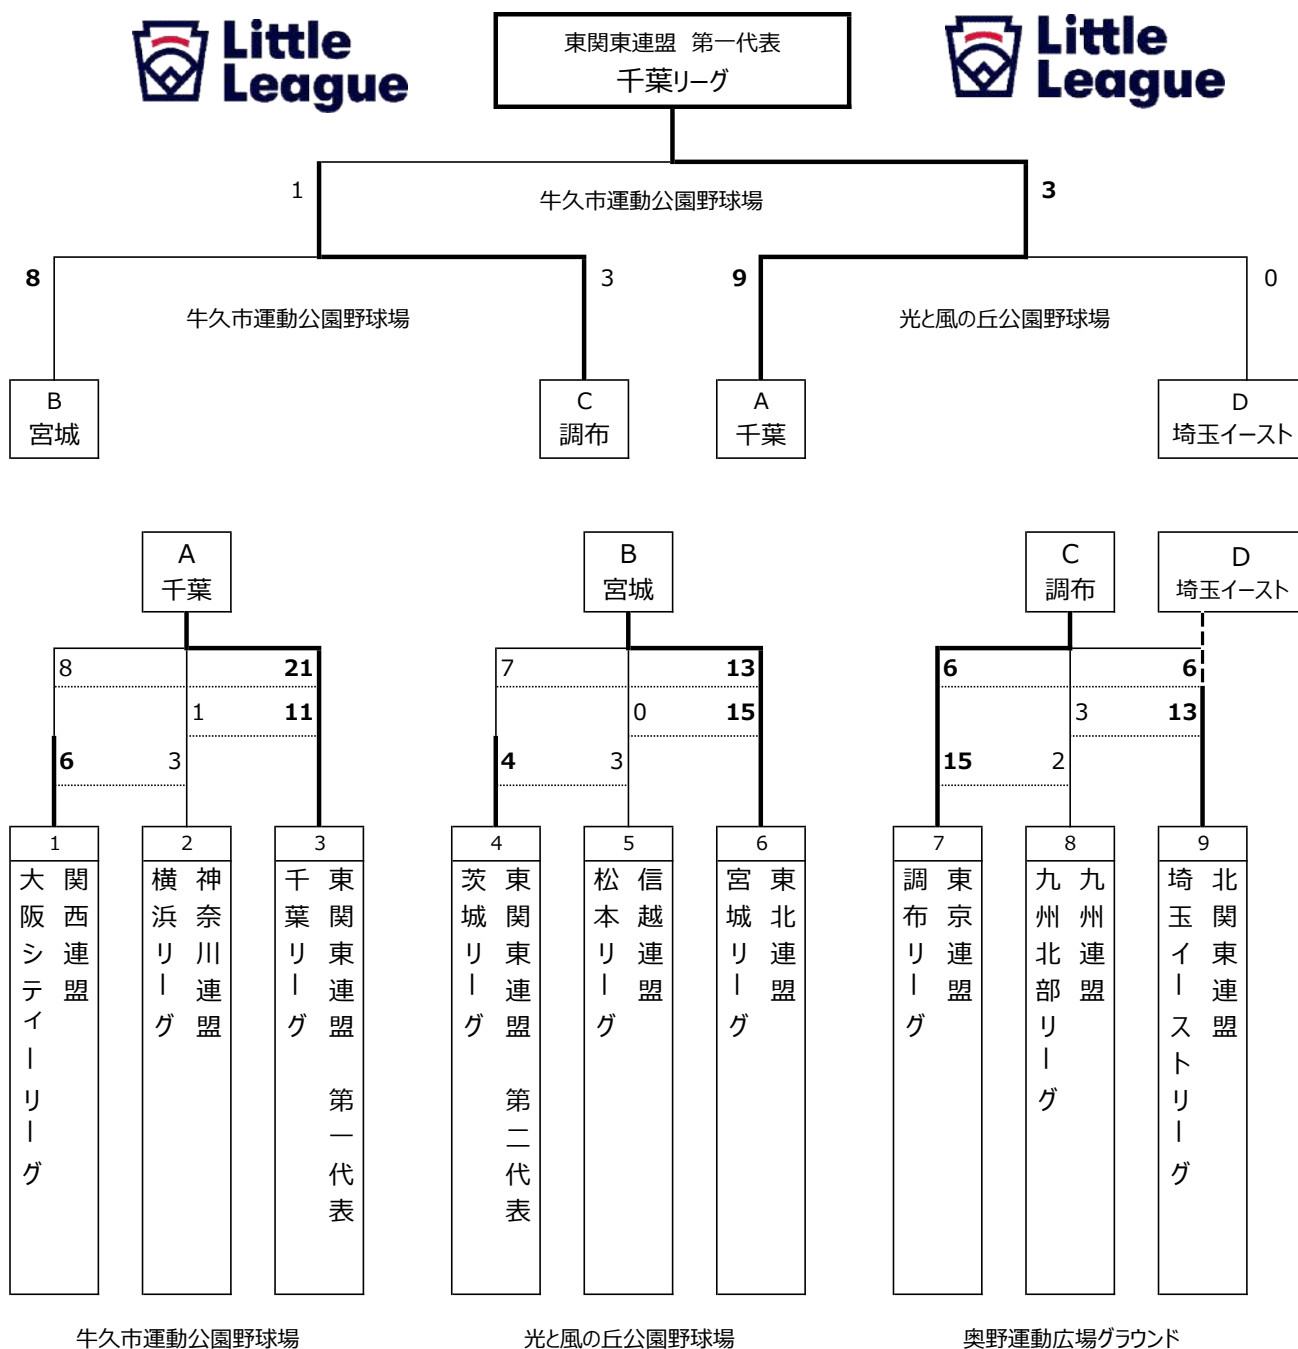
Little League

東関東連盟　第一代表
千葉リーグ

Little League

1
牛久市運動公園野球場
3

8
牛久市運動公園野球場
3

9
光と風の丘公園野球場
0

B
宮城

C
調布

A
千葉

D
埼玉イースト

A
千葉

B
宮城

C
調布

D
埼玉イースト

8
21
1
11
6
3

7
13
0
15
4
3

6
6
3
13
15
2

1
関西連盟
大阪シティーリーグ

2
神奈川連盟
横浜リーグ

3
東関東連盟　第一代表
千葉リーグ

4
東関東連盟　第二代表
茨城リーグ

5
信越連盟
松本リーグ

6
東北連盟
宮城リーグ

7
東京連盟
調布リーグ

8
九州連盟
九州北部リーグ

9
北関東連盟
埼玉イーストリーグ

牛久市運動公園野球場

光と風の丘公園野球場

奥野運動広場グラウンド